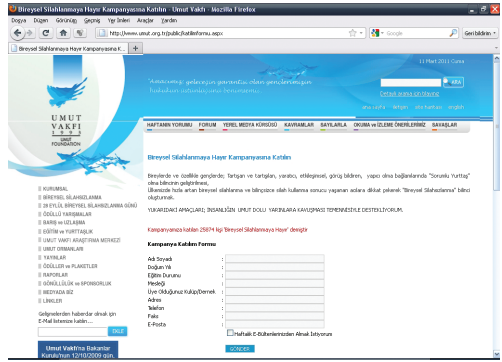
Bireysel Silahlanmaya Hayır Kampanyasına Katılın - Umut Vakfı - Mozilla Firefox

Dosya Düzen Görünüm Geçmiş Yer İmleri Araçlar Yardım

http://www.umut.org.tr/public/katilinformu.aspx

Google

Geri bildirim

Bireysel Silahlanmaya Hayır Kampanyasına K...

11 Mart 2011 Cuma

"Amacımız geleceğin garantisi olan gençlerimizin bilinçlenmesini sağlamak"

ARA

Detaylı arama için tıklayınız

ana sayfa iletişim site haritası english

UMUT VAKFI 1993 UMUT FOUNDATION

HAFTANIN YORUMU FORUM YEREL MEDYA KÜRSÜSÜ KAVRAMLAR SAYILARLA OKUMA ve İZLEME ÖNERİLERİMİZ SAVAŞLAR

KURUMSAL
BİREYSEL SİLAHSIZLANMA
29 EYLÜL BİREYSEL SİLAHSIZLANMA GÜNÜ
ÖDÜLLÜ YARIŞMALAR
BARIŞ ve UZLAŞMA
EĞİTİM ve YURTTAŞLIK
UMUT VAKFI ARAŞTIRMA MERKEZİ
UMUT ORMANLARI
YAYINLAR
ÖDÜLLER ve PLAKETLER
RAPORLAR
GÖNÜLLÜLÜK ve SPONSORLUK
MEDYADA BİZ
LİNKLER

Gelişmelerden haberdar olmak için E-Mail listemize katılın...

EKLE

Umut Vakfı'na Bakanlar Kurulu'nun 12/10/2009 gün.

Bireysel Silahlanmaya Hayır Kampanyasına Katılın

Bireylerde ve özellikle gençlerde; Tartışan ve tartışılan, yaratıcı, etkileşimsel, görüş bildiren, yapıcı olma bağlamlarında "Sorumlu Yurttaş" olma bilincinin geliştirilmesi,

Ülkemizde hızla artan bireysel silahlanma ve bilinçsizce silah kullanma sonucu yaşanan acılara dikkat çekerek "Bireysel Silahsızlanma" bilinci oluşturmak.

YUKARIDAKİ AMAÇLARI; İNSANLIĞIN UMUT DOLU YARINLARA KAVUŞMASI TEMENNİSİYLE DESTEKLİYORUM.

Kampanyamıza katılan 25874 kişi "Bireysel Silahlanmaya Hayır" dediler

Kampanya Katılım Formu

Adı Soyadı :
Doğum Yılı :
Eğitim Durumu :
Mesleği :
Üye Olduğunuz Kulüp/Dernek :
Adres :
Telefon :
Faks :
E-Posta :

Haftalık E-Bültenlerinizden Almak İstiyorum

GÖNDER